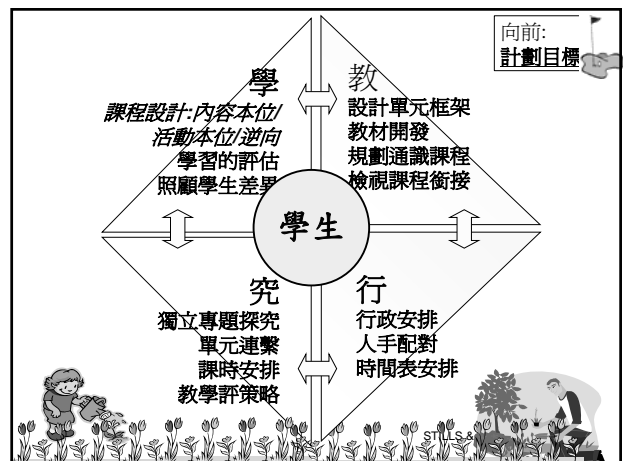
向前:
計劃目標

學
課程設計:內容本位/活動本位/逆向
學習的評估
照顧學生差異

教
設計單元框架
教材開發
規劃通識課程
檢視課程銜接

學生

究
獨立專題探究
單元連繫
課時安排
教學評策略

行
行政安排
人手配對
時間表安排

STILLS & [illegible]